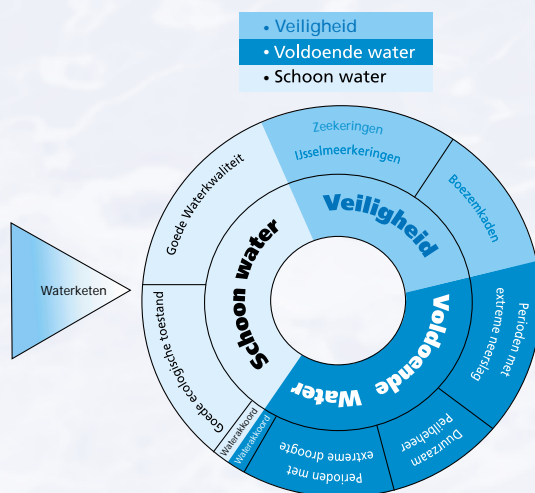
• Veiligheid
• Voldoende water
• Schoon water

Zeekeringen
IJsselmeerkeringen
Boezemkaden
Goede Waterkwaliteit
Veiligheid
Schoon water
Waterketen
Goede ecologische toestand
Voldoende Water
Perioden met extreme neerslag
Duurzaam Peilbeheer
Perioden met extreme droogte
Waterakkoord
Waterakkoord